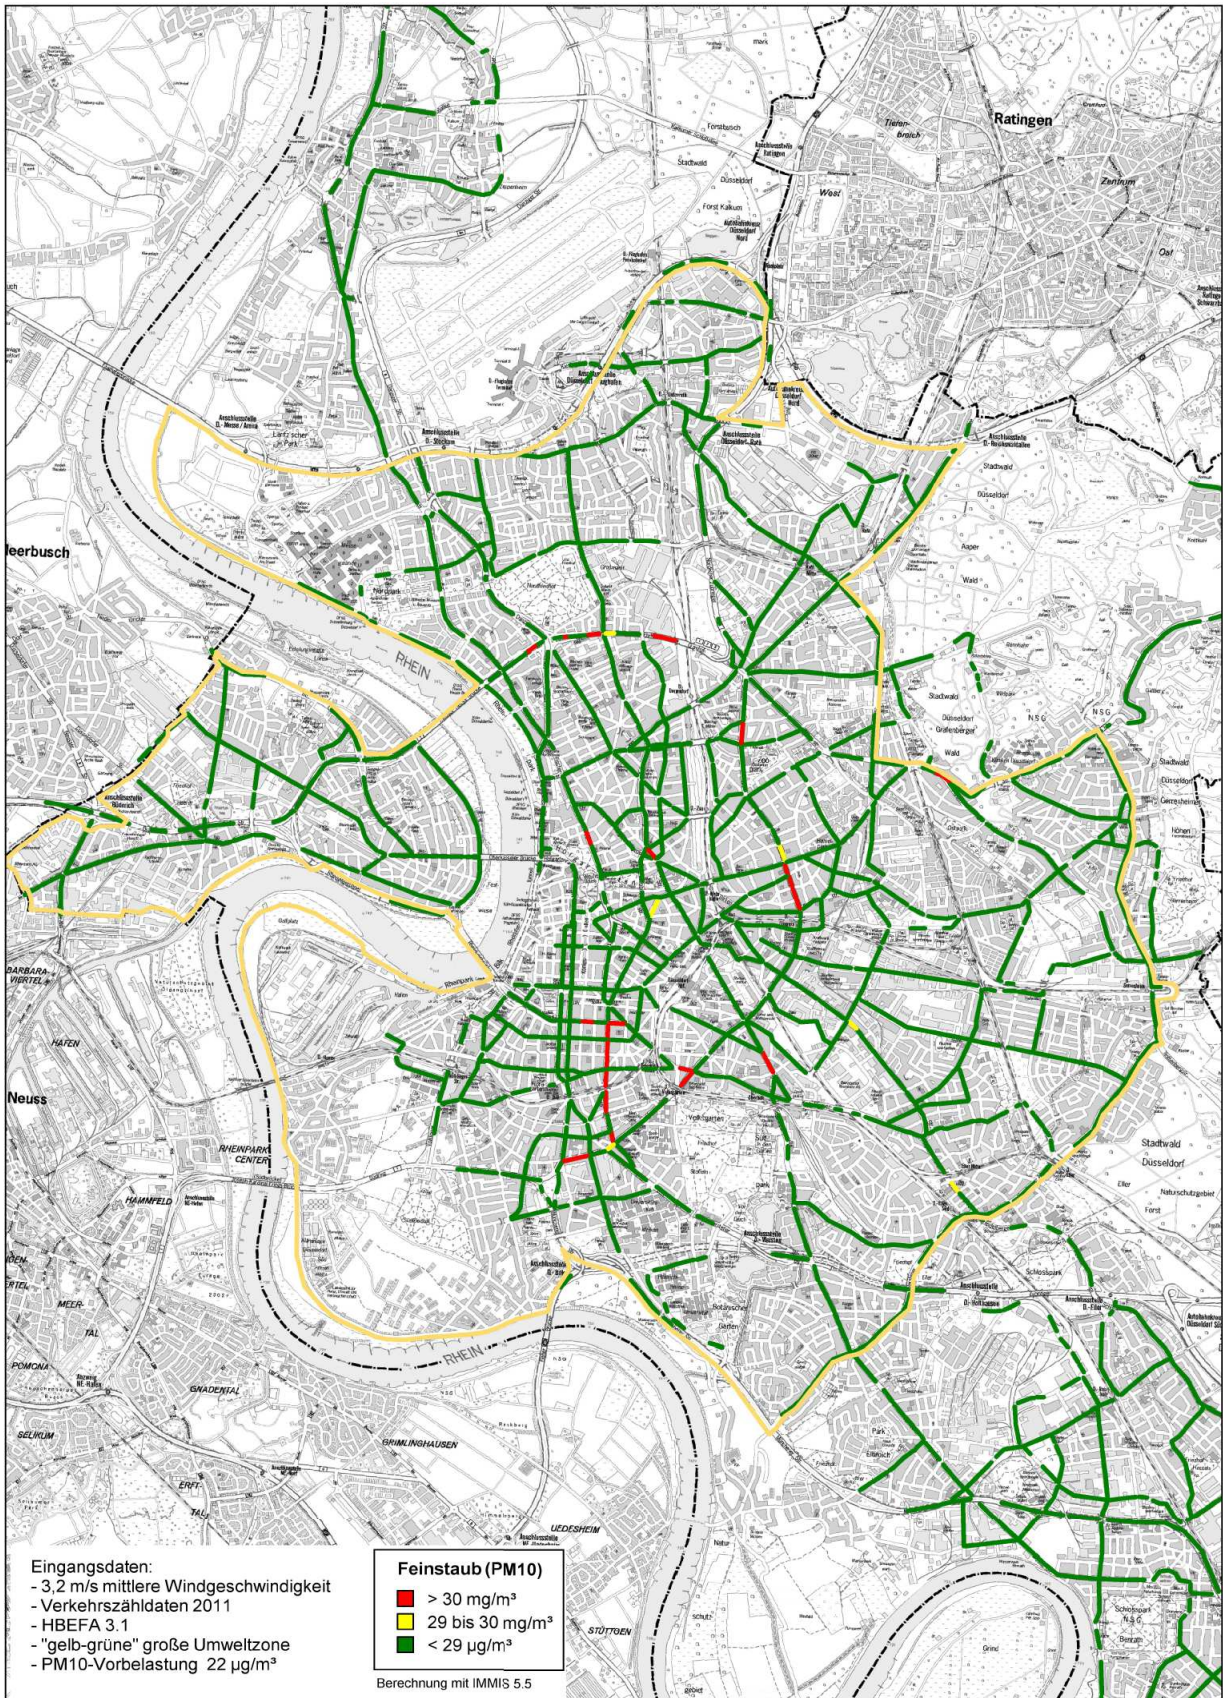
Ratingen

Tiefenbroich

West

Zentrum

Ost

Forstbusch

Stadtwald

Düsseldorf

Forst Kalkum

Anschlussstelle D.-Messe / Arena

Anschlussstelle D.-Stockum

Lantz'scher Park

Meerbusch

RHEIN

Nordpark

Anschlussstelle Düsseldorf-Rath

Stadtwald

Düsseldorf

Aaper

Wald

Stadtwald

Düsseldorf

Grafenberger

Wald

NSG

NSG

Stadtwald

Düsseldorf

Gerresheim

Höhen

Anschlussstelle Büderich

BARBARA VIERTEL

HAFEN

Neuss

Rheinpark

RHEINPARK CENTER

HAMMFELD

MEERTAL

POMONA

GNADENTAL

SELIKUM

ERFTTAL

GRIMLINGHAUSEN

UEDESHEIM

STÜTTGEN

RHEIN

Stadtwald

Düsseldorf

Eller

Naturschutzgebiet

Forst

Schlosspark

Anschlussstelle D.-Holthausen

Anschlussstelle D.-Eller

Volksgarten

Botanischer Garten

Park

Schlosspark NSG

Benrath

Grind

Eingangsdaten:
- 3,2 m/s mittlere Windgeschwindigkeit
- Verkehrszähldaten 2011
- HBEFA 3.1
- "gelb-grüne" große Umweltzone
- PM10-Vorbelastung 22 µg/m³

Feinstaub (PM10)
> 30 mg/m³
29 bis 30 mg/m³
< 29 µg/m³

Berechnung mit IMMIS 5.5